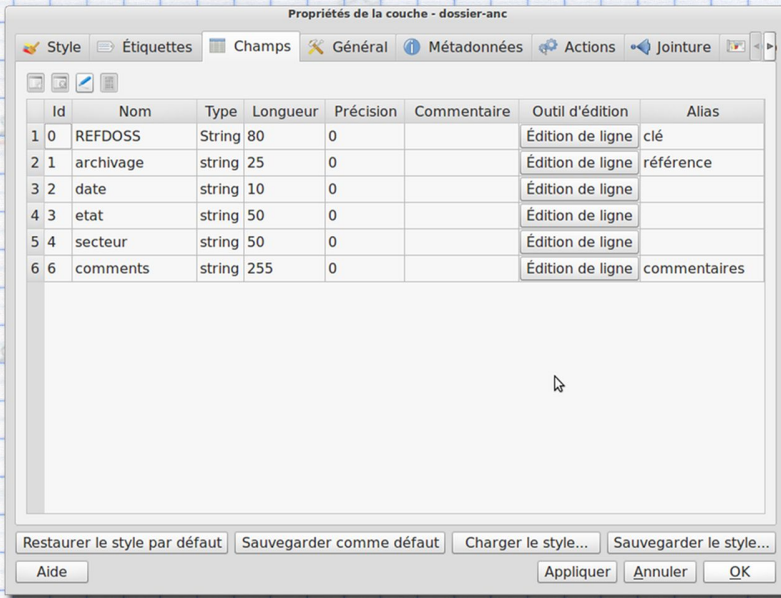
Propriétés de la couche - dossier-anc

Style | Étiquettes | Champs | Général | Métadonnées | Actions | Jointure

|  | Id | Nom | Type | Longueur | Précision | Commentaire | Outil d'édition | Alias |
|---|---|---|---|---|---|---|---|---|
| 1 | 0 | REFDOSS | String | 80 | 0 |  | Édition de ligne | clé |
| 2 | 1 | archivage | string | 25 | 0 |  | Édition de ligne | référence |
| 3 | 2 | date | string | 10 | 0 |  | Édition de ligne |  |
| 4 | 3 | etat | string | 50 | 0 |  | Édition de ligne |  |
| 5 | 4 | secteur | string | 50 | 0 |  | Édition de ligne |  |
| 6 | 6 | comments | string | 255 | 0 |  | Édition de ligne | commentaires |

Restaurer le style par défaut | Sauvegarder comme défaut | Charger le style... | Sauvegarder le style...

Aide | Appliquer | Annuler | OK